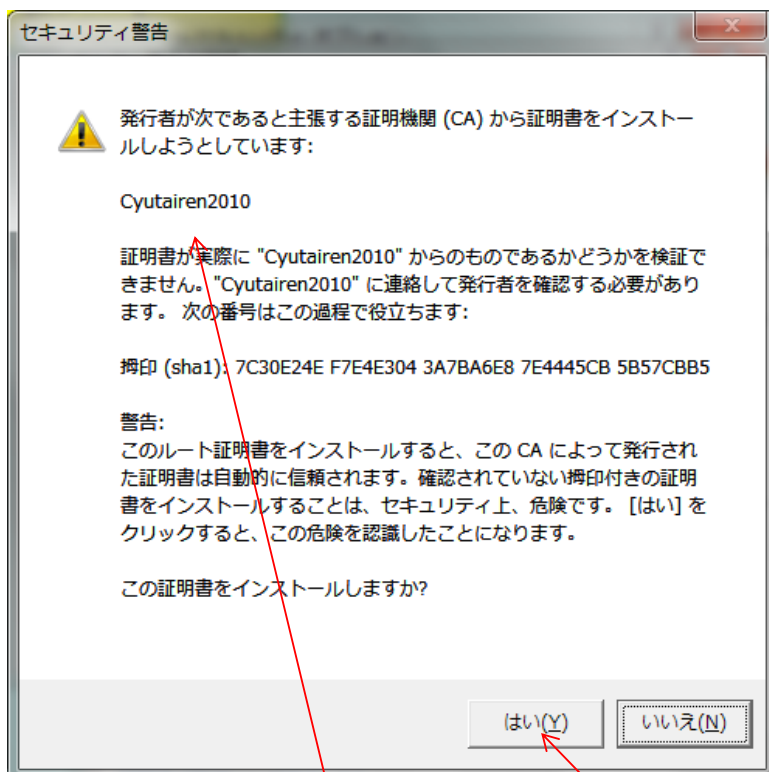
セキュリティ警告

発行者が次であると主張する証明機関 (CA) から証明書をインストールしようとしています:

Cyutairen2010

証明書が実際に "Cyutairen2010" からのものであるかどうかを検証できません。"Cyutairen2010" に連絡して発行者を確認する必要があります。 次の番号はこの過程で役立ちます:

拇印 (sha1): 7C30E24E F7E4E304 3A7BA6E8 7E4445CB 5B57CBB5

警告:
このルート証明書をインストールすると、この CA によって発行された証明書は自動的に信頼されます。確認されていない拇印付きの証明書をインストールすることは、セキュリティ上、危険です。 [はい] をクリックすると、この危険を認識したことになります。

この証明書をインストールしますか?

はい(Y)　いいえ(N)